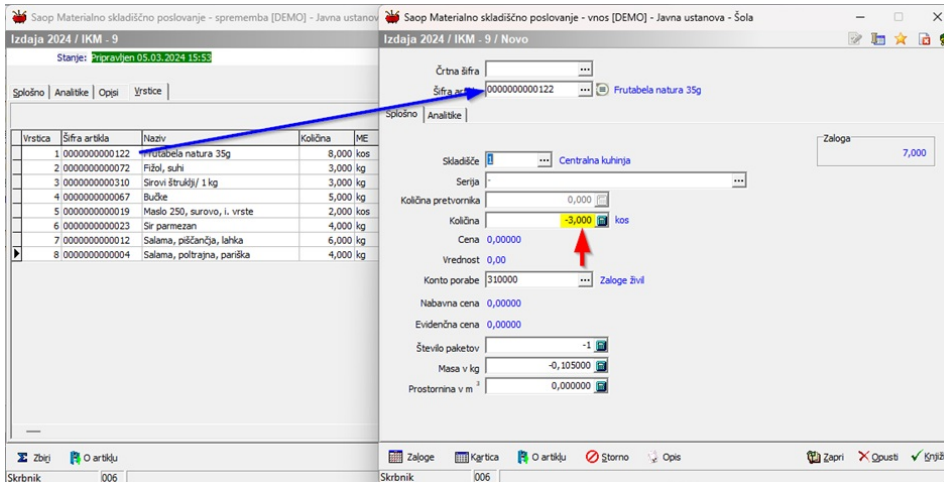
Saop Materialno skladiščno poslovanje - sprememba [DEMO] - Javna ustanov

Izdaja 2024 / IKM - 9

Stanje: Pripravljen 05.03.2024 15:53

Splošno | Analitike | Opisi | Vrstice

| Vrstica | Šifra artikla | Naziv | Količina | ME |
|---|---|---|---|---|
| 1 | 0000000000122 | Frutabela natura 35g | 8,000 | kos |
| 2 | 0000000000072 | Fižol, suhi | 3,000 | kg |
| 3 | 0000000000310 | Sirovi štruklji/ 1 kg | 3,000 | kg |
| 4 | 0000000000067 | Bučke | 5,000 | kg |
| 5 | 0000000000019 | Maslo 250, surovo, i. vrste | 2,000 | kos |
| 6 | 0000000000023 | Sir parmezan | 4,000 | kg |
| 7 | 0000000000012 | Salama, piščančja, lahka | 6,000 | kg |
| 8 | 0000000000004 | Salama, poltrajna, pariška | 4,000 | kg |

Zbirj | O artiklu

Skrbnik | 006

Saop Materialno skladiščno poslovanje - vnos [DEMO] - Javna ustanova - Šola

Izdaja 2024 / IKM - 9 / Novo

Črtna šifra

Šifra artikla 0000000000122 Frutabela natura 35g

Splošno | Analitike

Zaloga 7,000

Skladišče 1 Centralna kuhinja

Serija -

Količina pretvornika 0,000

Količina -3,000 kos

Cena 0,00000

Vrednost 0,00

Konto porabe 310000 Zaloge živil

Nabavna cena 0,00000

Evidenčna cena 0,00000

Število paketov -1

Masa v kg -0,105000

Prostornina v m $^3$ 0,000000

Zaloge | Kartica | O artiklu | Storno | Opis | Zapri | Opusti | Knjiž

Skrbnik | 006